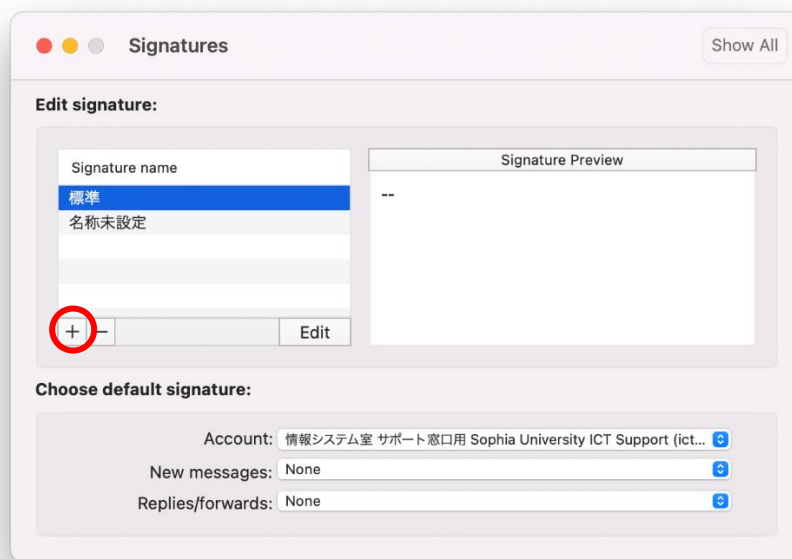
Signatures

Show All

Edit signature:

Signature name

標準

名称未設定

+ −

Edit

Signature Preview

--

Choose default signature:

Account: 情報システム室 サポート窓口用 Sophia University ICT Support (ict...

New messages: None

Replies/forwards: None